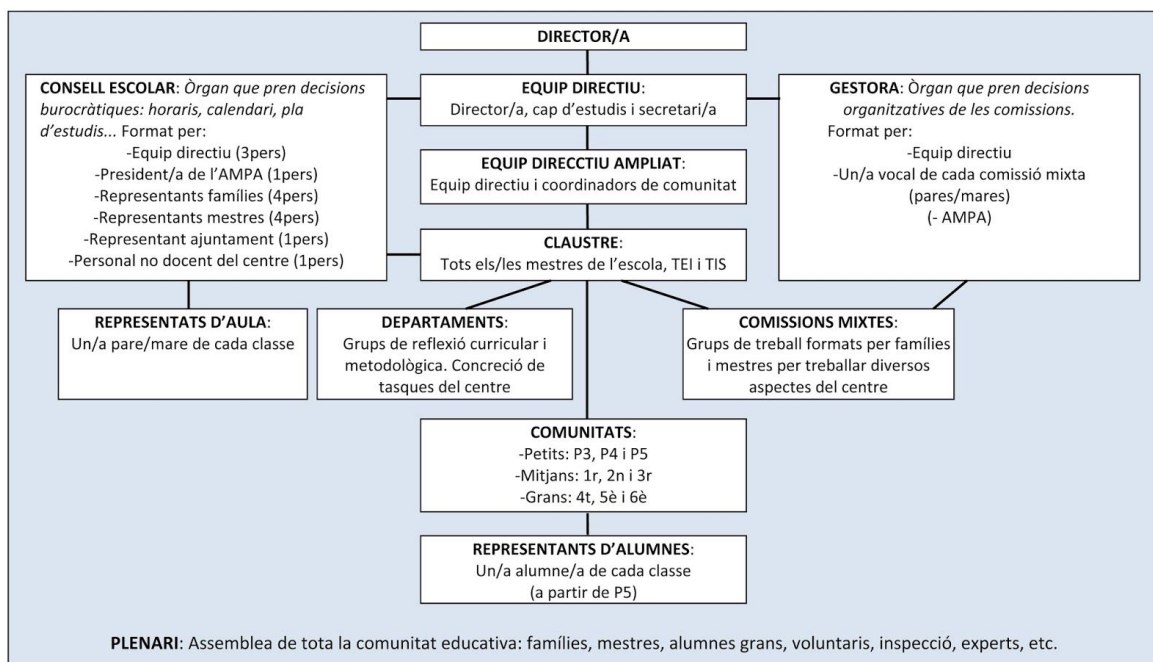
DIRECTOR/A

CONSELL ESCOLAR: Òrgan que pren decisions burocràtiques: horaris, calendari, pla d'estudis... Format per:
-Equip directiu (3pers)
-President/a de l'AMPA (1pers)
-Representants famílies (4pers)
-Representants mestres (4pers)
-Representant ajuntament (1pers)
-Personal no docent del centre (1pers)

EQUIP DIRECTIU:
Director/a, cap d'estudis i secretari/a

GESTORA: Òrgan que pren decisions organitzatives de les comissions.
Format per:
-Equip directiu
-Un/a vocal de cada comissió mixta (pares/mares)
(- AMPA)

EQUIP DIRECCTIU AMPLIAT:
Equip directiu i coordinadors de comunitat

CLAUSTRE:
Tots els/les mestres de l'escola, TEI i TIS

REPRESENTATS D'AULA:
Un/a pare/mare de cada classe

DEPARTAMENTS:
Grups de reflexió curricular i metodològica. Concreció de tasques del centre

COMISSIONS MIXTES:
Grups de treball formats per famílies i mestres per treballar diversos aspectes del centre

COMUNITATS:
-Petits: P3, P4 i P5
-Mitjans: 1r, 2n i 3r
-Grans: 4t, 5è i 6è

REPRESENTANTS D'ALUMNES:
Un/a alumne/a de cada classe
(a partir de P5)

PLENARI: Assemblea de tota la comunitat educativa: famílies, mestres, alumnes grans, voluntaris, inspecció, experts, etc.